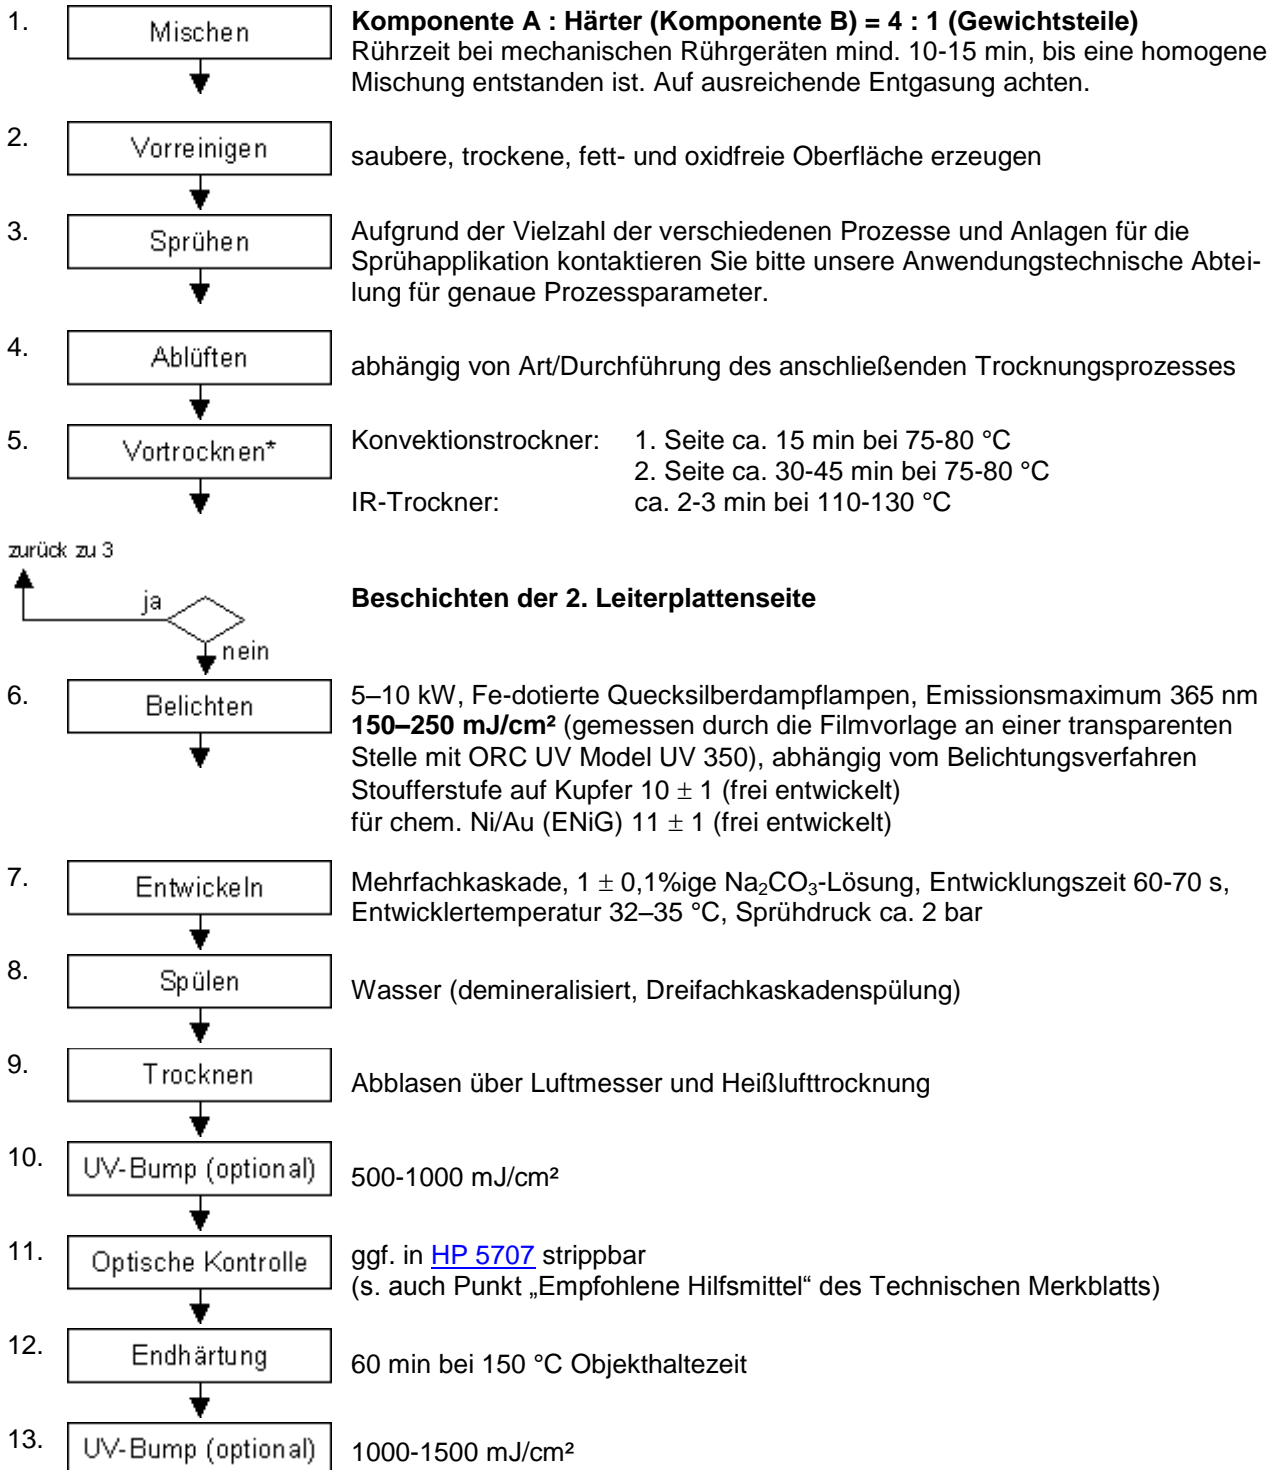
1. Mischen

**Komponente A : Härter (Komponente B) = 4 : 1 (Gewichtsteile)**
Rührzeit bei mechanischen Rührgeräten mind. 10-15 min, bis eine homogene Mischung entstanden ist. Auf ausreichende Entgasung achten.

2. Vorreinigen

saubere, trockene, fett- und oxidfreie Oberfläche erzeugen

3. Sprühen

Aufgrund der Vielzahl der verschiedenen Prozesse und Anlagen für die Sprühapplikation kontaktieren Sie bitte unsere Anwendungstechnische Abteilung für genaue Prozessparameter.

4. Ablüften

abhängig von Art/Durchführung des anschließenden Trocknungsprozesses

5. Vortrocknen*

Konvektionstrockner: 1. Seite ca. 15 min bei 75-80 °C
2. Seite ca. 30-45 min bei 75-80 °C
IR-Trockner: ca. 2-3 min bei 110-130 °C

zurück zu 3
ja
nein

**Beschichten der 2. Leiterplattenseite**

6. Belichten

5–10 kW, Fe-dotierte Quecksilberdampflampen, Emissionsmaximum 365 nm
**150–250 mJ/cm²** (gemessen durch die Filmvorlage an einer transparenten Stelle mit ORC UV Model UV 350), abhängig vom Belichtungsverfahren
Stoufferstufe auf Kupfer 10 $\pm$ 1 (frei entwickelt)
für chem. Ni/Au (ENiG) 11 $\pm$ 1 (frei entwickelt)

7. Entwickeln

Mehrfachkaskade, 1 $\pm$ 0,1%ige $Na_2CO_3$-Lösung, Entwicklungszeit 60-70 s, Entwicklertemperatur 32–35 °C, Sprühdruck ca. 2 bar

8. Spülen

Wasser (demineralisiert, Dreifachkaskadenspülung)

9. Trocknen

Abblasen über Luftmesser und Heißlufttrocknung

10. UV-Bump (optional)

500-1000 mJ/cm²

11. Optische Kontrolle

ggf. in HP 5707 strippbar
(s. auch Punkt „Empfohlene Hilfsmittel“ des Technischen Merkblatts)

12. Endhärtung

60 min bei 150 °C Objekthaltezeit

13. UV-Bump (optional)

1000-1500 mJ/cm²